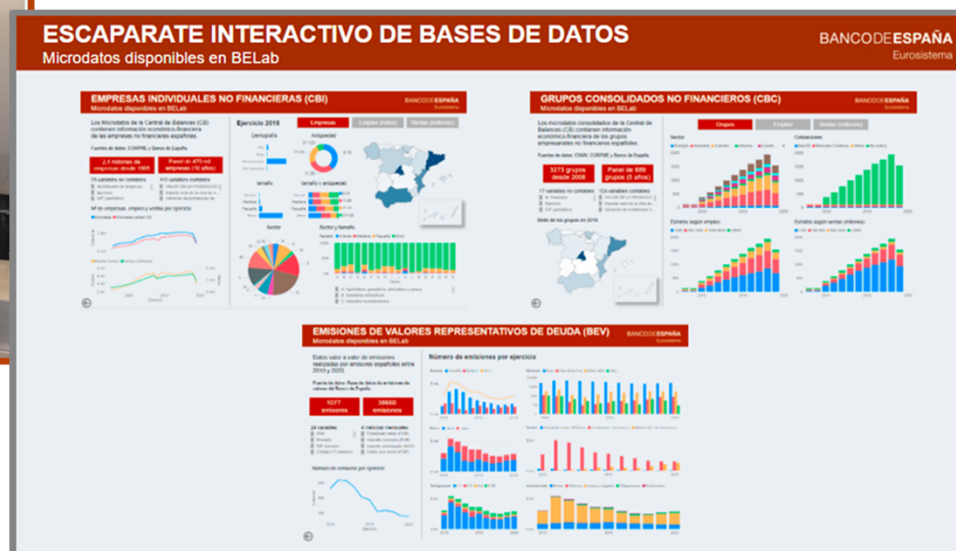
ESCAPARATE INTERACTIVO DE BASES DE DATOS
Microdatos disponibles en BELab

BANCO DE ESPAÑA
Eurosistema

EMPRESAS INDIVIDUALES NO FINANCIERAS (CBI)
Microdatos disponibles en BELab

BANCO DE ESPAÑA

Los Microdatos de la Central de Balances (CB) contienen información económico-financiera de las empresas no financieras españolas.

Ejercicio 2018

Empresas | Empleo (miles) | Ventas (millones)

2,4 millones de empresas desde 1995

Panel de 475 mil empresas (10 años)

Demografía

Antigüedad

Tamaño

Tamaño y antigüedad

Sector

Sector y tamaño

GRUPOS CONSOLIDADOS NO FINANCIEROS (CBC)
Microdatos disponibles en BELab

BANCO DE ESPAÑA

Los microdatos consolidados de la Central de Balances (CB) contienen información económico-financiera de los grupos empresariales no financieros españoles.

Grupos | Empleo | Ventas (millones)

3273 grupos desde 2008

Panel de 689 grupos (5 años)

Sector

Cotizaciones

Estratos según empleo

Estratos según ventas (millones)

EMISIONES DE VALORES REPRESENTATIVOS DE DEUDA (BEV)
Microdatos disponibles en BELab

BANCO DE ESPAÑA

Datos valor a valor de emisiones realizadas por emisores españoles entre 2010 y 2020.

Número de emisiones por ejercicio

1077 emisores

38660 emisiones

Número de emisiones por ejercicio